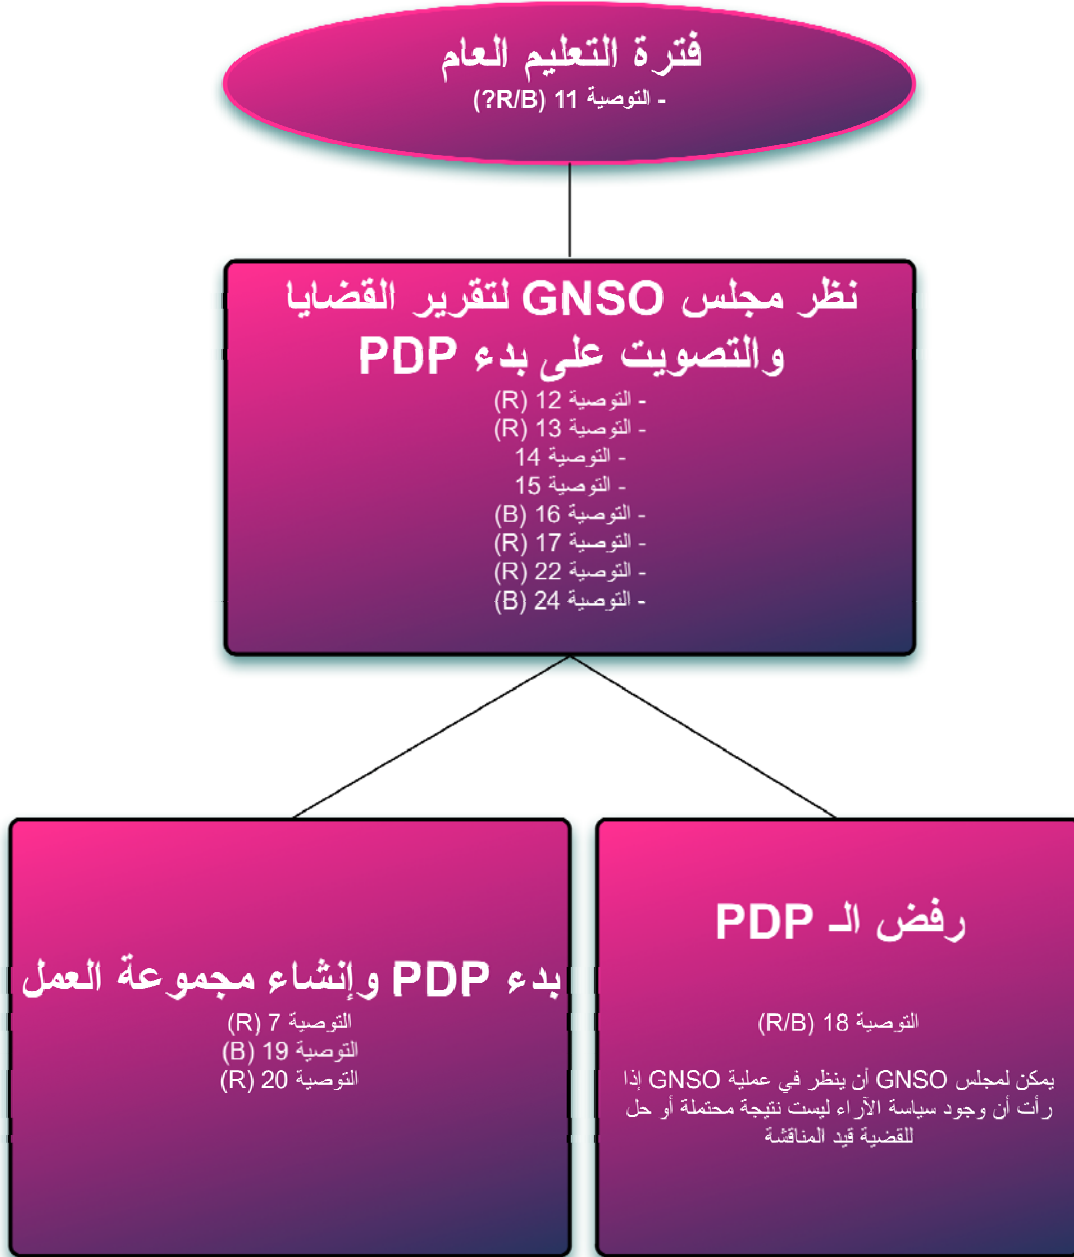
فترة التعليم العام
- التوصية 11 (R/B?)

نظر مجلس GNSO لتقرير القضايا والتصويت على بدء PDP
- التوصية 12 (R)
- التوصية 13 (R)
- التوصية 14
- التوصية 15
- التوصية 16 (B)
- التوصية 17 (R)
- التوصية 22 (R)
- التوصية 24 (B)

بدء PDP وإنشاء مجموعة العمل
التوصية 7 (R)
التوصية 19 (B)
التوصية 20 (R)

رفض الـ PDP
التوصية 18 (R/B)

يمكن لمجلس GNSO أن ينظر في عملية GNSO إذا رأت أن وجود سياسة الآراء ليست نتيجة محتملة أو حل للقضية قيد المناقشة